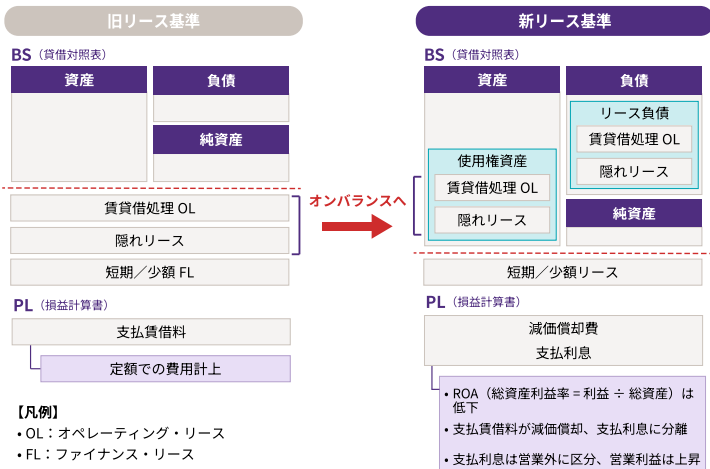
旧リース基準

BS（貸借対照表）

資産

負債

純資産

賃貸借処理 OL

隠れリース

短期／少額 FL

PL（損益計算書）

支払賃借料

定額での費用計上

【凡例】
• OL：オペレーティング・リース
• FL：ファイナンス・リース

オンバランスへ

新リース基準

BS（貸借対照表）

資産

使用権資産

賃貸借処理 OL

隠れリース

負債

リース負債

賃貸借処理 OL

隠れリース

純資産

短期／少額リース

PL（損益計算書）

減価償却費
支払利息

• ROA（総資産利益率 = 利益 ÷ 総資産）は低下
• 支払賃借料が減価償却、支払利息に分離
• 支払利息は営業外に区分、営業利益は上昇